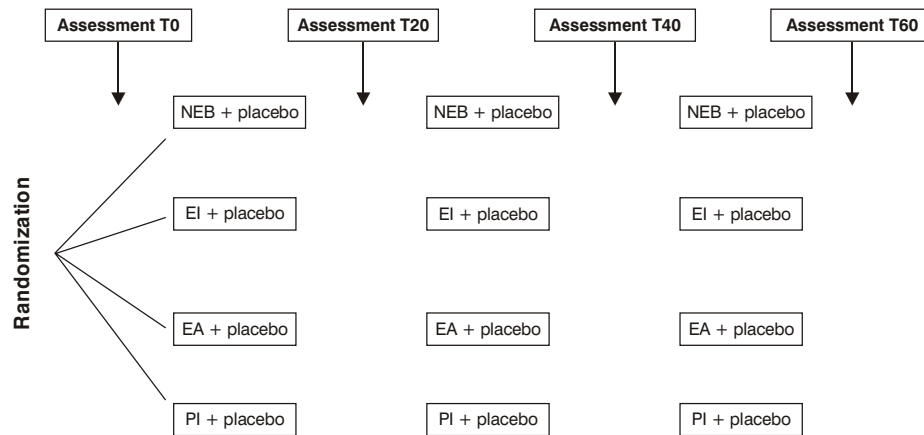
Assessment T0
Assessment T20
Assessment T40
Assessment T60

Randomization

NEB + placebo
NEB + placebo
NEB + placebo

EI + placebo
EI + placebo
EI + placebo

EA + placebo
EA + placebo
EA + placebo

PI + placebo
PI + placebo
PI + placebo